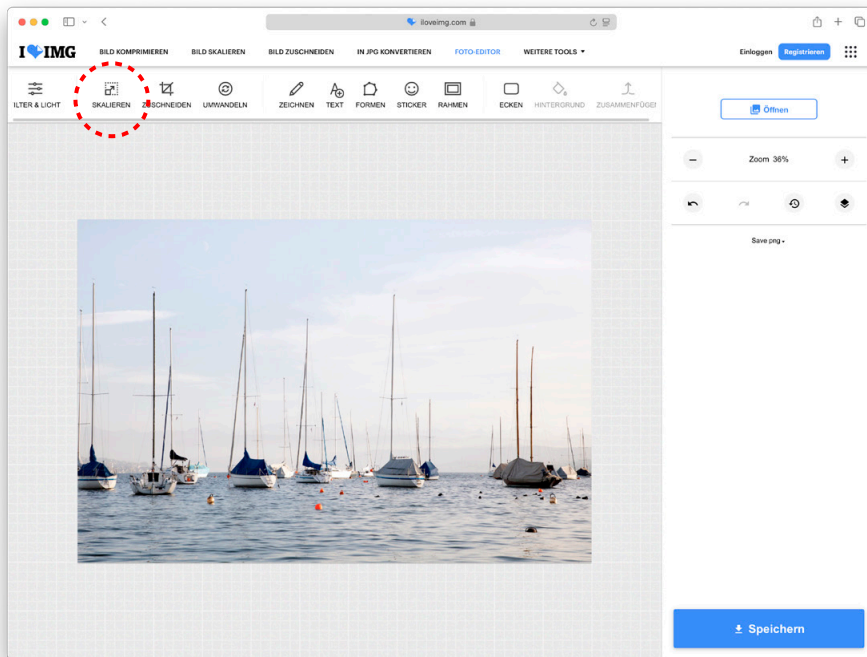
iloveimg.com

I❤IMG BILD KOMPRIMIEREN BILD SKALIEREN BILD ZUSCHNEIDEN IN JPG KONVERTIEREN FOTO-EDITOR WEITERE TOOLS ▾ Einloggen Registrieren

ILTER & LICHT SKALIEREN ZUSCHNEIDEN UMWANDELN ZEICHNEN TEXT FORMEN STICKER RAHMEN ECKEN HINTERGRUND ZUSAMMENFÜGEI

Öffnen

Zoom 36%

Save png ▾

Speichern